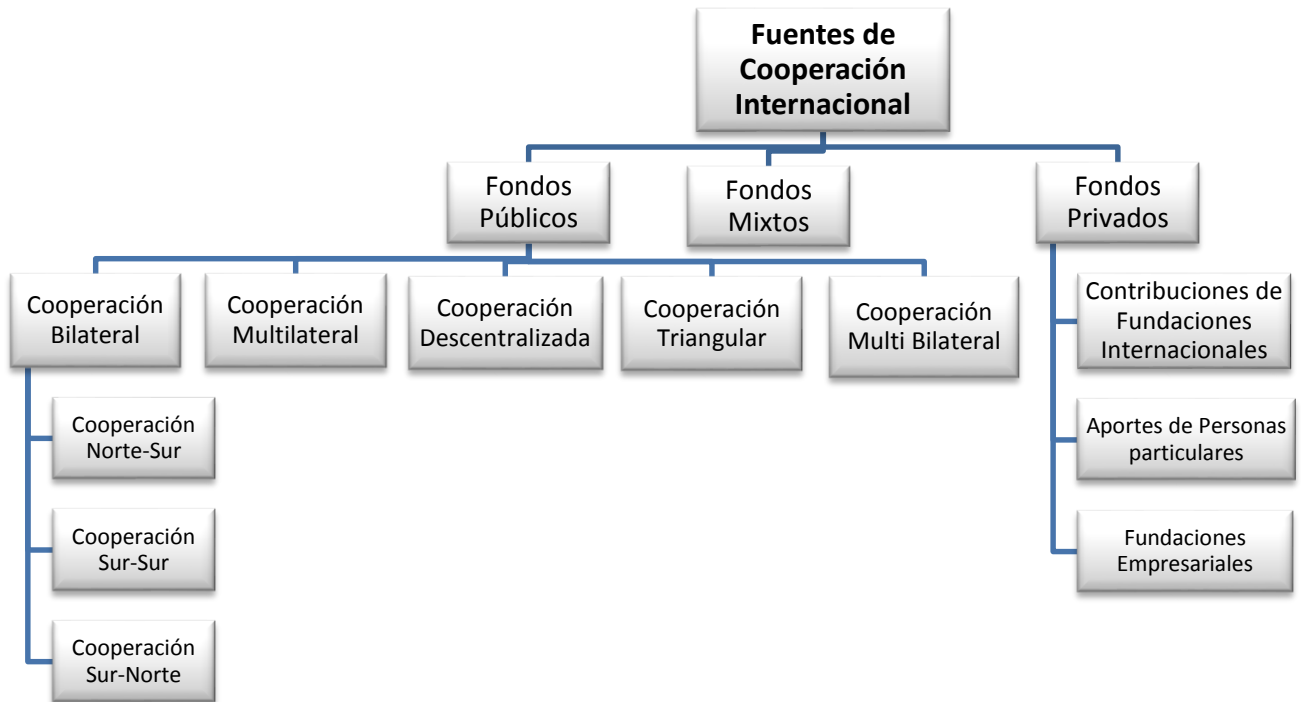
Fuentes de Cooperación Internacional

Fondos Públicos

Fondos Mixtos

Fondos Privados

Cooperación Bilateral

Cooperación Multilateral

Cooperación Descentralizada

Cooperación Triangular

Cooperación Multi Bilateral

Contribuciones de Fundaciones Internacionales

Aportes de Personas particulares

Fundaciones Empresariales

Cooperación Norte-Sur

Cooperación Sur-Sur

Cooperación Sur-Norte